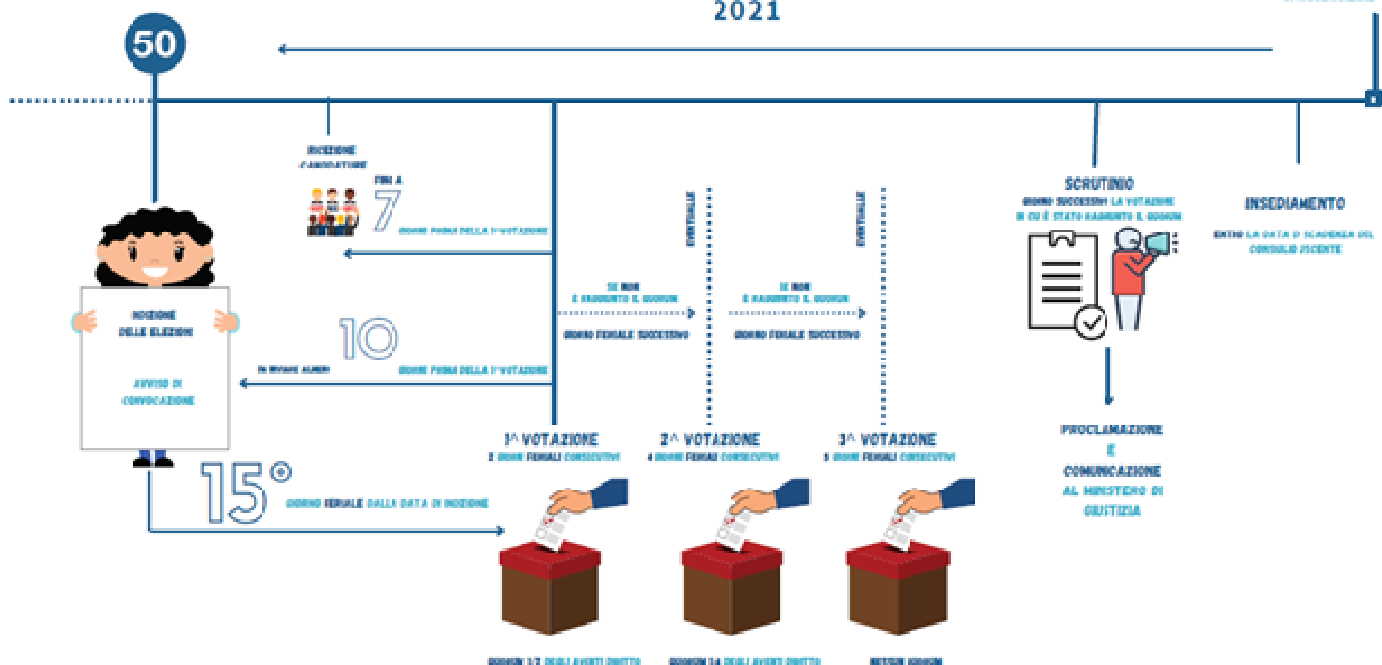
2021

50

RICEZIONE CANDIDATURE

FINO A 7 GIORNI PRIMA DELLA 1^VOTAZIONE

INDIZIONE DELLE ELEZIONI

AVVISO DI CONVOCAZIONE

DA INVIARE ALMENO 10 GIORNI PRIMA DELLA 1^VOTAZIONE

15° GIORNO FERIALE DALLA DATA DI INDIZIONE

EVENTUALE

SE NON È RAGGIUNTO IL QUORUM

GIORNO FERIALE SUCCESSIVO

EVENTUALE

SE NON È RAGGIUNTO IL QUORUM

GIORNO FERIALE SUCCESSIVO

1^ VOTAZIONE
2 GIORNI FERIALI CONSECUTIVI

2^ VOTAZIONE
4 GIORNI FERIALI CONSECUTIVI

3^ VOTAZIONE
5 GIORNI FERIALI CONSECUTIVI

QUORUM 1/2 DEGLI AVENTI DIRITTO

QUORUM 1/4 DEGLI AVENTI DIRITTO

NESSUN QUORUM

SCRUTINIO
GIORNO SUCCESSIVO LA VOTAZIONE IN CUI È STATO RAGGIUNTO IL QUORUM

PROCLAMAZIONE E COMUNICAZIONE AL MINISTERO DI GIUSTIZIA

INSEDIAMENTO
ENTRO LA DATA DI SCADENZA DEL CONSIGLIO USCENTE